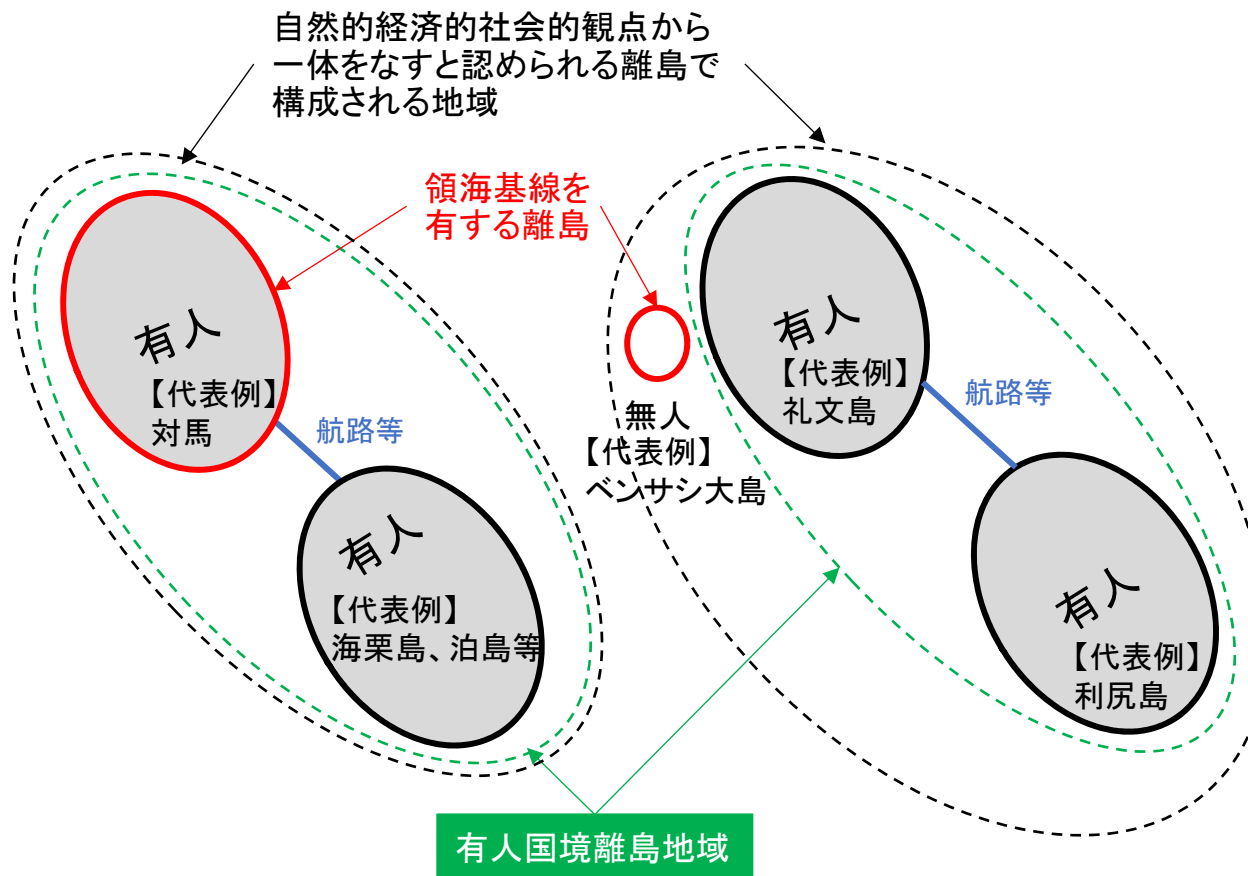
自然的経済的社会的観点から
一体をなすと認められる離島で
構成される地域

領海基線を
有する離島

有人
【代表例】
対馬

航路等

有人
【代表例】
海栗島、泊島等

無人
【代表例】
ベンサシ大島

有人
【代表例】
礼文島

航路等

有人
【代表例】
利尻島

有人国境離島地域